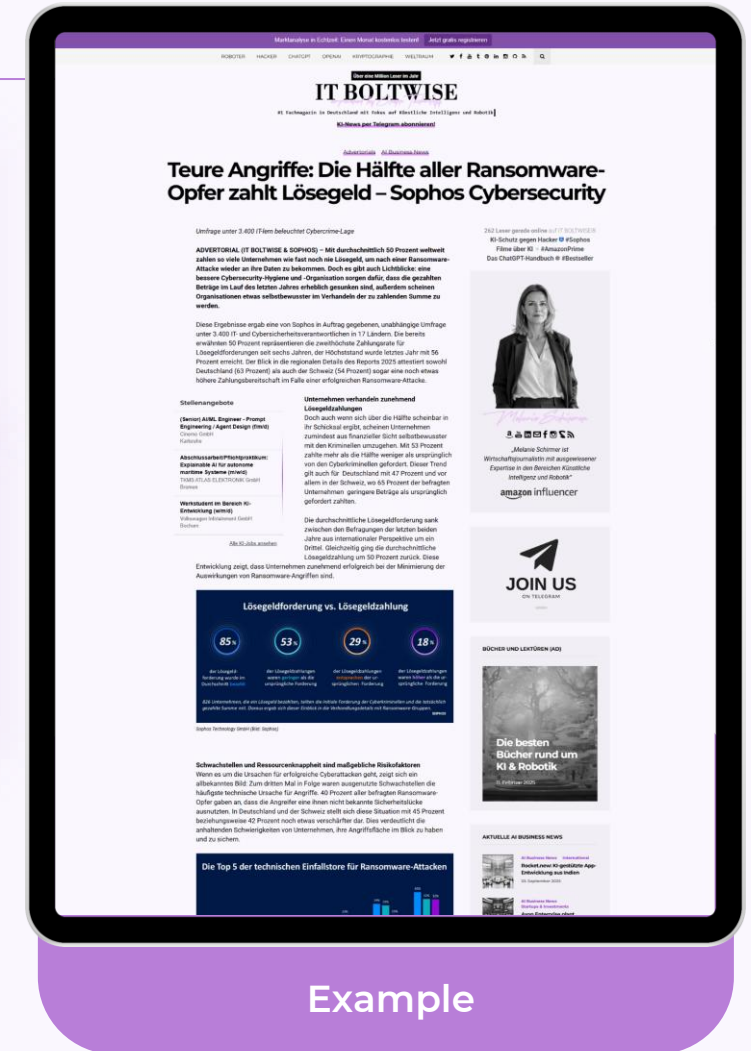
Marktanalyse in Echtzeit: Einen Monat kostenlos testen! Jetzt gratis registrieren

ROBOTER HACKER CHATGPT OPENAI KRYPTOGRAPHIE WELTRAUM

Über eine Million Leser im Jahr

IT BOLTWISE

KI-News per Telegram abonnieren!

Advertorials AI Business News

Teure Angriffe: Die Hälfte aller Ransomware-Opfer zahlt Lösegeld – Sophos Cybersecurity

Umfrage unter 3.400 IT-lern beleuchtet Cybercrime-Lage

ADVERTORIAL (IT BOLTWISE & SOPHOS) – Mit durchschnittlich 50 Prozent weltweit zahlen so viele Unternehmen wie fast noch nie Lösegeld, um nach einer Ransomware-Attacke wieder an ihre Daten zu bekommen. Doch es gibt auch Lichtblicke: eine bessere Cybersecurity-Hygiene und -Organisation sorgen dafür, dass die gezahlten Beträge im Lauf des letzten Jahres erheblich gesunken sind, außerdem scheinen Organisationen etwas selbstbewusster im Verhandeln der zu zahlenden Summe zu werden.

Diese Ergebnisse ergab eine von Sophos in Auftrag gegebenen, unabhängige Umfrage unter 3.400 IT- und Cybersicherheitsverantwortlichen in 17 Ländern. Die bereits erwähnten 50 Prozent repräsentieren die zweithöchste Zahlungsrate für Lösegeldforderungen seit sechs Jahren, der Höchststand wurde letztes Jahr mit 56 Prozent erreicht. Der Blick in die regionalen Details des Reports 2025 attestiert sowohl Deutschland (63 Prozent) als auch der Schweiz (54 Prozent) sogar eine noch etwas höhere Zahlungsbereitschaft im Falle einer erfolgreichen Ransomware-Attacke.

Stellenangebote

(Senior) AI/ML Engineer - Prompt Engineering / Agent Design (f/m/d)
Cosmo GmbH
Karlsruhe

Abschlussarbeit/Pflichtpraktikum: Explainable AI für autonome maritime Systeme (m/w/d)
TKMS ATLAS ELEKTRONIK GmbH
Bremen

Werkstudent im Bereich KI-Entwicklung (w/m/d)
Volkswagen Infotainment GmbH
Bochum

Alle KI-Jobs ansehen

Unternehmen verhandeln zunehmend Lösegeldzahlungen
Doch auch wenn sich über die Hälfte scheinbar in ihr Schicksal ergibt, scheinen Unternehmen zumindest aus finanzieller Sicht selbstbewusster mit den Kriminellen umzugehen. Mit 53 Prozent zahlte mehr als die Hälfte weniger als ursprünglich von den Cyberkriminellen gefordert. Dieser Trend gilt auch für Deutschland mit 47 Prozent und vor allem in der Schweiz, wo 65 Prozent der befragten Unternehmen geringere Beträge als ursprünglich gefordert zahlten.

Die durchschnittliche Lösegeldforderung sank zwischen den Befragungen der letzten beiden Jahre aus internationaler Perspektive um ein Drittel. Gleichzeitig ging die durchschnittliche Lösegeldzahlung um 50 Prozent zurück. Diese Entwicklung zeigt, dass Unternehmen zunehmend erfolgreich bei der Minimierung der Auswirkungen von Ransomware-Angriffen sind.

Lösegeldforderung vs. Lösegeldzahlung

85% | 53% | 29% | 18%

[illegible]

Sophos Technology GmbH (Bild: Sophos)

Schwachstellen und Ressourcenknappheit sind maßgebliche Risikofaktoren
Wenn es um die Ursachen für erfolgreiche Cyberattacken geht, zeigt sich ein altbekanntes Bild: Zum dritten Mal in Folge waren ausgenutzte Schwachstellen die häufigste technische Ursache für Angriffe. 40 Prozent aller befragten Ransomware-Opfer gaben an, dass die Angreifer eine ihnen nicht bekannte Sicherheitslücke ausnutzten. In Deutschland und der Schweiz stellt sich diese Situation mit 45 Prozent beziehungsweise 42 Prozent noch etwas verschärfter dar. Dies verdeutlicht die anhaltenden Schwierigkeiten von Unternehmen, ihre Angriffsfläche im Blick zu haben und zu sichern.

Die Top 5 der technischen Einfallstore für Ransomware-Attacken

262 Leser gerade online auf IT BOLTWISE®
KI-Schutz gegen Hacker #Sophos
Filme über KI · #AmazonPrime
Das ChatGPT-Handbuch #Bestseller

„Melanie Schirmer ist Wirtschaftsjournalistin mit ausgewiesener Expertise in den Bereichen Künstliche Intelligenz und Robotik"

amazon influencer

JOIN US
ON TELEGRAM

BÜCHER UND LEKTÜREN (AD)

Die besten Bücher rund um KI & Robotik

AKTUELLE AI BUSINESS NEWS

Rocket.new: KI-gestützte App-Entwicklung aus Indien

Example